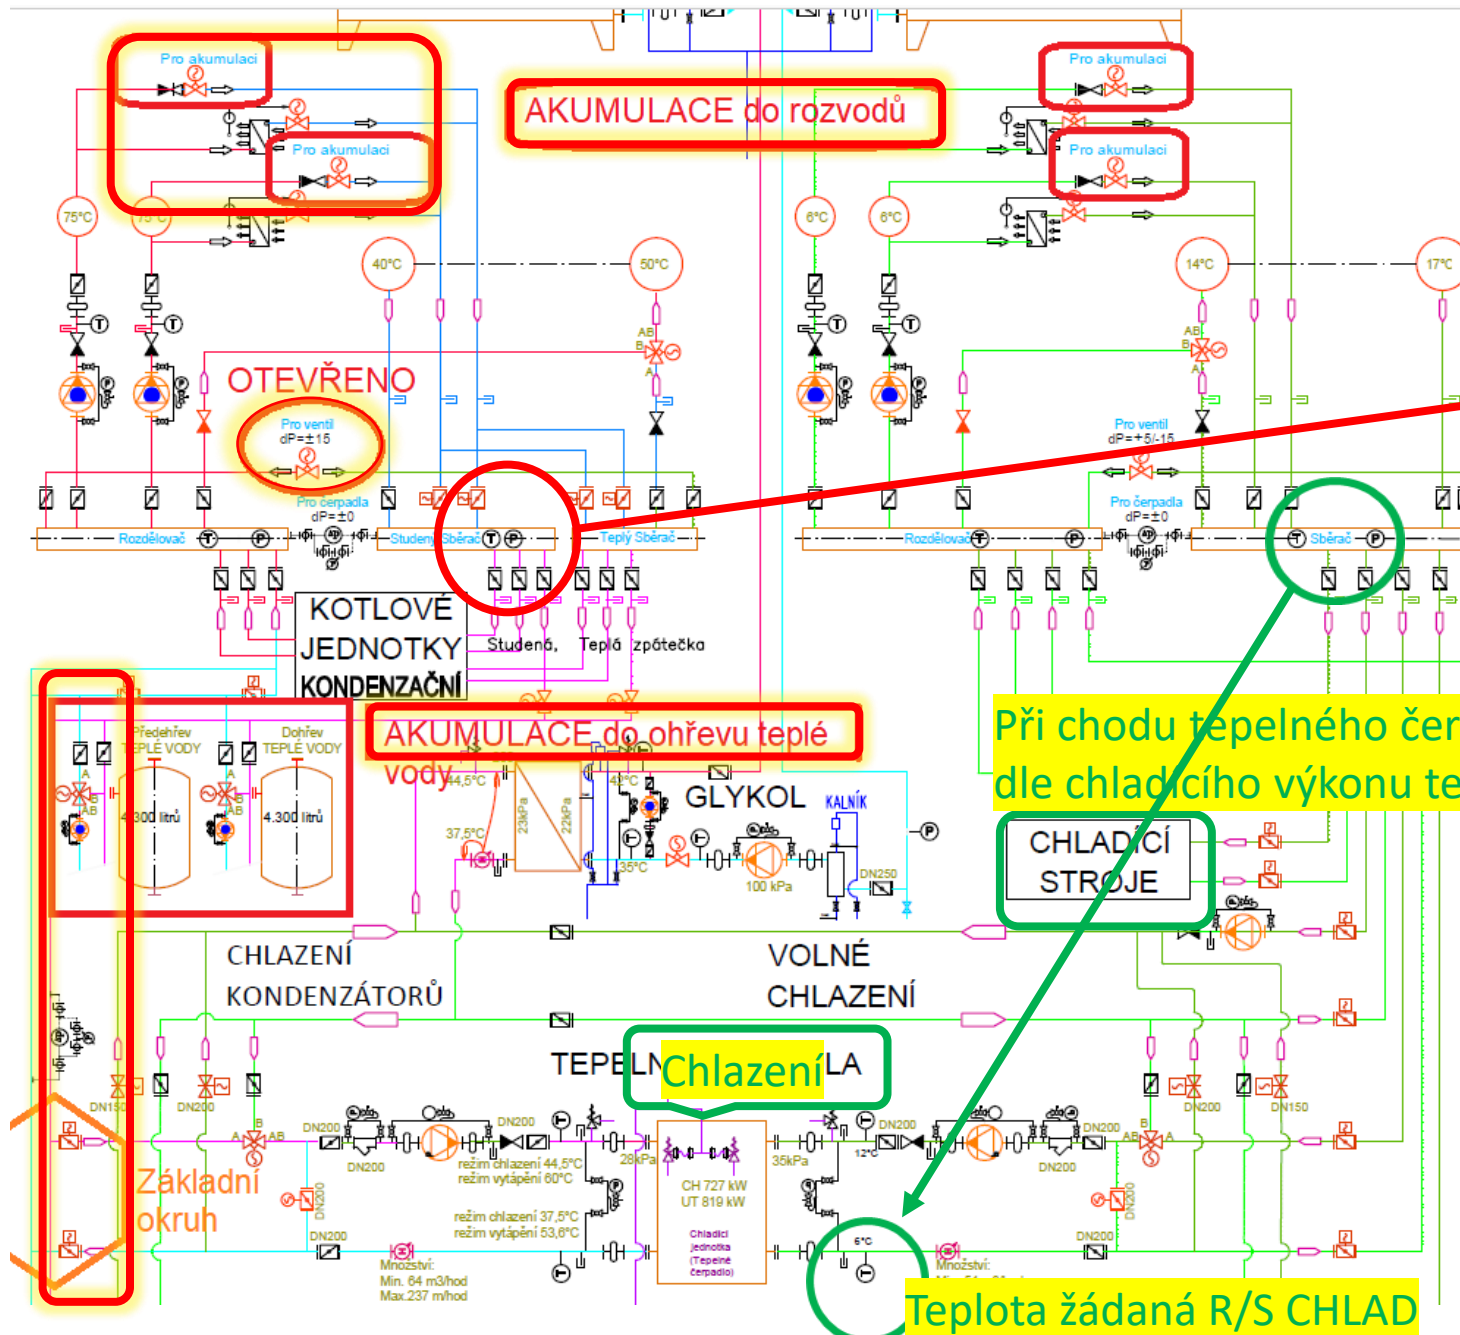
Pro akumulaci

Pro akumulaci

AKUMULACE do rozvodů

Pro akumulaci

Pro akumulaci

75°C

75°C

40°C

50°C

6°C

6°C

14°C

17°C

AB

B

A

AB

B

A

OTEVŘENO

Pro ventil
dP=±15

Pro ventil
dP=+5/-15

Pro čerpadla
dP=±0

Pro čerpadla
dP=±0

Rozdělovač

Studený Sběrač

Teplý Sběrač

Rozdělovač

Sběrač

KOTLOVÉ
JEDNOTKY
KONDENZAČNÍ

Studená, Teplá zpátečka

Předehřev
TEPLÉ VODY

Dohřev
TEPLÉ VODY

4.300 litrů

4.300 litrů

AKUMULACE do ohřevu teplé vody

44,5°C

37,5°C

23kPa

22kPa

42°C

35°C

GLYKOL

KALNÍK

100 kPa

DN250

Při chodu tepelného čer
dle chladicího výkonu te

CHLADÍCÍ
STROJE

CHLAZENÍ
KONDENZÁTORŮ

VOLNÉ
CHLAZENÍ

TEPELN Chlazení LA

DN150

DN200

DN200

DN200

DN200

DN200

DN200

DN200

DN200

DN150

DN200

DN200

DN200

režim chlazení 44,5°C
režim vytápění 60°C

režim chlazení 37,5°C
režim vytápění 53,6°C

28kPa

35kPa

12°C

6°C

CH 727 kW
UT 819 kW

Chladící
jednotka
(Tepelné
čerpadlo)

Základní
okruh

Množství:
Min. 64 m3/hod
Max.237 m/hod

Množství:

Teplota žádaná R/S CHLAD